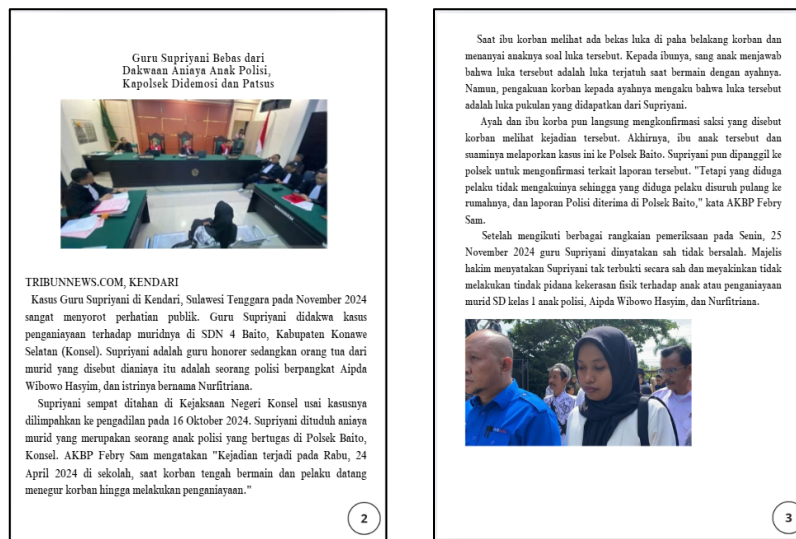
Guru Supriyani Bebas dari Dakwaan Aniaya Anak Polisi, Kapolsek Didemosi dan Patsus

TRIBUNNEWS.COM, KENDARI

Kasus Guru Supriyani di Kendari, Sulawesi Tenggara pada November 2024 sangat menyorot perhatian publik. Guru Supriyani didakwa kasus penganiayaan terhadap muridnya di SDN 4 Baito, Kabupaten Konawe Selatan (Konsel). Supriyani adalah guru honorer sedangkan orang tua dari murid yang disebut dianiaya itu adalah seorang polisi berpangkat Aipda Wibowo Hasyim, dan istrinya bernama Nurfitriana.

Supriyani sempat ditahan di Kejaksaan Negeri Konsel usai kasusnya dilimpahkan ke pengadilan pada 16 Oktober 2024. Supriyani dituduh aniaya murid yang merupakan seorang anak polisi yang bertugas di Polsek Baito, Konsel. AKBP Febry Sam mengatakan "Kejadian terjadi pada Rabu, 24 April 2024 di sekolah, saat korban tengah bermain dan pelaku datang menegur korban hingga melakukan penganiayaan."

2

Saat ibu korban melihat ada bekas luka di paha belakang korban dan menanyai anaknya soal luka tersebut. Kepada ibunya, sang anak menjawab bahwa luka tersebut adalah luka terjatuh saat bermain dengan ayahnya. Namun, pengakuan korban kepada ayahnya mengaku bahwa luka tersebut adalah luka pukulan yang didapatkan dari Supriyani.

Ayah dan ibu korba pun langsung mengkonfirmasi saksi yang disebut korban melihat kejadian tersebut. Akhirnya, ibu anak tersebut dan suaminya melaporkan kasus ini ke Polsek Baito. Supriyani pun dipanggil ke polsek untuk mengonfirmasi terkait laporan tersebut. "Tetapi yang diduga pelaku tidak mengakuinya sehingga yang diduga pelaku disuruh pulang ke rumahnya, dan laporan Polisi diterima di Polsek Baito," kata AKBP Febry Sam.

Setelah mengikuti berbagai rangkaian pemeriksaan pada Senin, 25 November 2024 guru Supriyani dinyatakan sah tidak bersalah. Majelis hakim menyatakan Supriyani tak terbukti secara sah dan meyakinkan tidak melakukan tindak pidana kekerasan fisik terhadap anak atau penganiayaan murid SD kelas 1 anak polisi, Aipda Wibowo Hasyim, dan Nurfitriana.

3